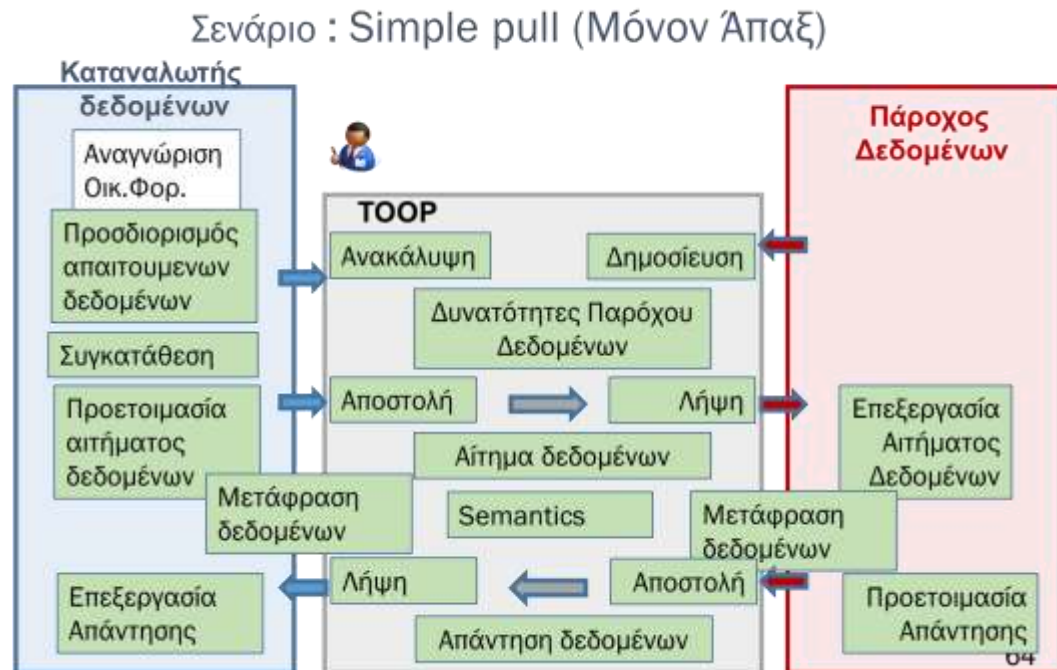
Σενάριο : Simple pull (Μόνον Άπαξ)

Καταναλωτής δεδομένων

Αναγνώριση Οικ.Φορ.

Προσδιορισμός απαιτουμενων δεδομένων

Συγκατάθεση

Προετοιμασία αιτήματος δεδομένων

Μετάφραση δεδομένων

Επεξεργασία Απάντησης

TOOP

Ανακάλυψη

Δημοσίευση

Δυνατότητες Παρόχου Δεδομένων

Αποστολή

Λήψη

Αίτημα δεδομένων

Semantics

Μετάφραση δεδομένων

Λήψη

Αποστολή

Απάντηση δεδομένων

Πάροχος Δεδομένων

Επεξεργασία Αιτήματος Δεδομένων

Προετοιμασία Απάντησης

64